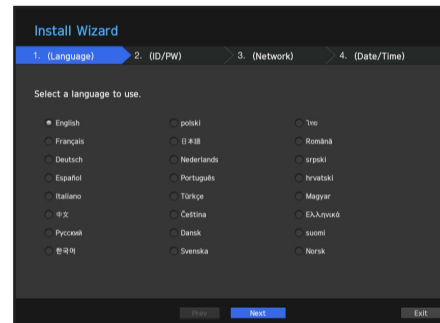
Install Wizard

1. (Language)
2. (ID/PW)
3. (Network)
4. (Date/Time)

Select a language to use.

English
Français
Deutsch
Español
Italiano
中文
Русский
한국어

polski
日本語
Nederlands
Português
Türkçe
Čeština
Dansk
Svenska

ไทย
Română
srpski
hrvatski
Magyar
Ελληνικά
suomi
Norsk

Prev
Next
Exit